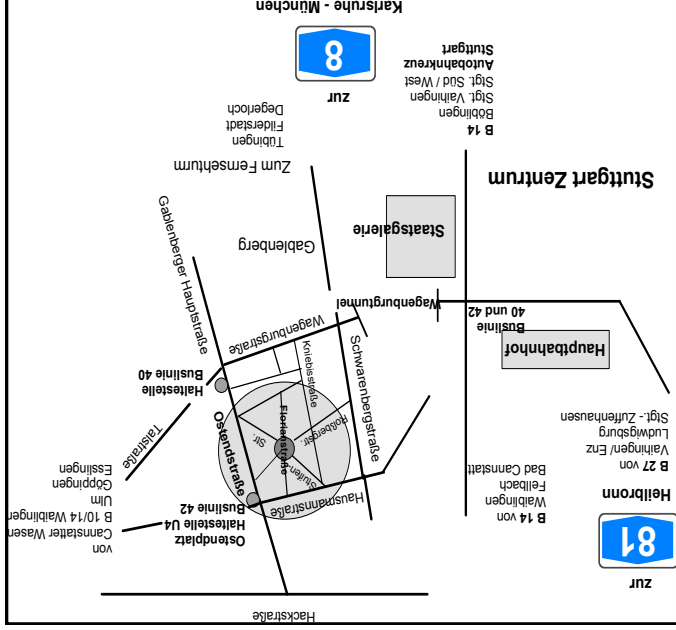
Karlsruhe - München

8

zur

Stuttgart
Autobahnkreuz
Stgt. Süd / West
Stgt. Vaihingen
Böblingen
B 14

Degerloch
Filderstadt
Tübingen

Stuttgart Zentrum

Zum Fernsehturm

Gablenberger Hauptstraße

Gablenberg

Staatsgalerie

Wagenburgtunnel

Buslinie
40 und 42

Hauptbahnhof

Wagenburgstraße

Kniebisstraße

Schwarenbergstraße

Haltestelle
Buslinie 40

Talstraße

Floriansstraße

Rotenberger-

Stuttgarter-

Str.

Ostendstraße

Stgt.-Zuffenhausen
Ludwigsburg
Vaihingen/ Enz
B 27 von

Heilbronn

Bad Cannstatt
Fellbach
Waiblingen
B 14 von

Esslingen
Göppingen
Ulm
B 10/14 Waiblingen
Cannstatter Wasen
von

Ostendplatz
Haltestelle U4
Buslinie 42

Hausmannstraße

81

zur

Hackstraße